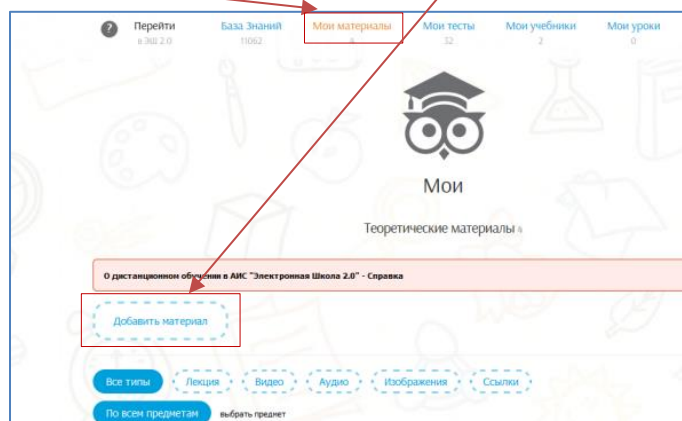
Перейти
в ЭШ 2.0

База Знаний
11062

Мои материалы
4

Мои тесты
32

Мои учебники
2

Мои уроки
0

Мои

Теоретические материалы 4

О дистанционном обучении в АИС "Электронная Школа 2.0" - Справка

Добавить материал

Все типы
Лекция
Видео
Аудио
Изображения
Ссылки

По всем предметам
выбрать предмет